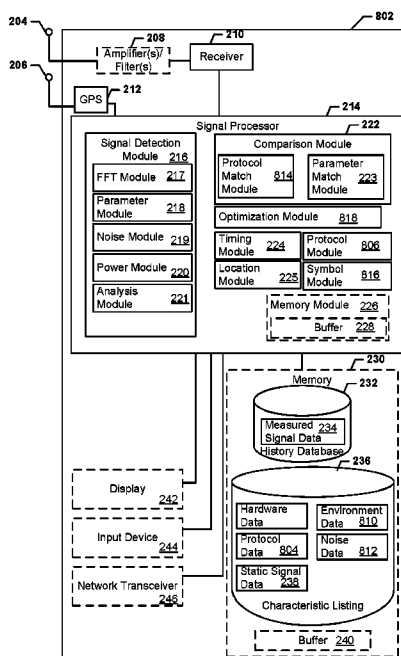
204
208
210
802
Amplifier(s)/ Filter(s)
Receiver
206
GPS
212
214
Signal Processor
222
Signal Detection Module 216
Comparison Module
FFT Module 217
Protocol Match Module 814
Parameter Match Module 223
Parameter Module 218
Optimization Module 818
Noise Module 219
Timing Module 224
Protocol Module 806
Power Module 220
Location Module 225
Symbol Module 816
Analysis Module 221
Memory Module 226
Buffer 228
230
Memory
232
Measured Signal Data 234
History Database
236
Display 242
Hardware Data
Environment Data 810
Input Device 244
Protocol Data 804
Noise Data 812
Static Signal Data 238
Network Transceiver 246
Characteristic Listing
Buffer 240